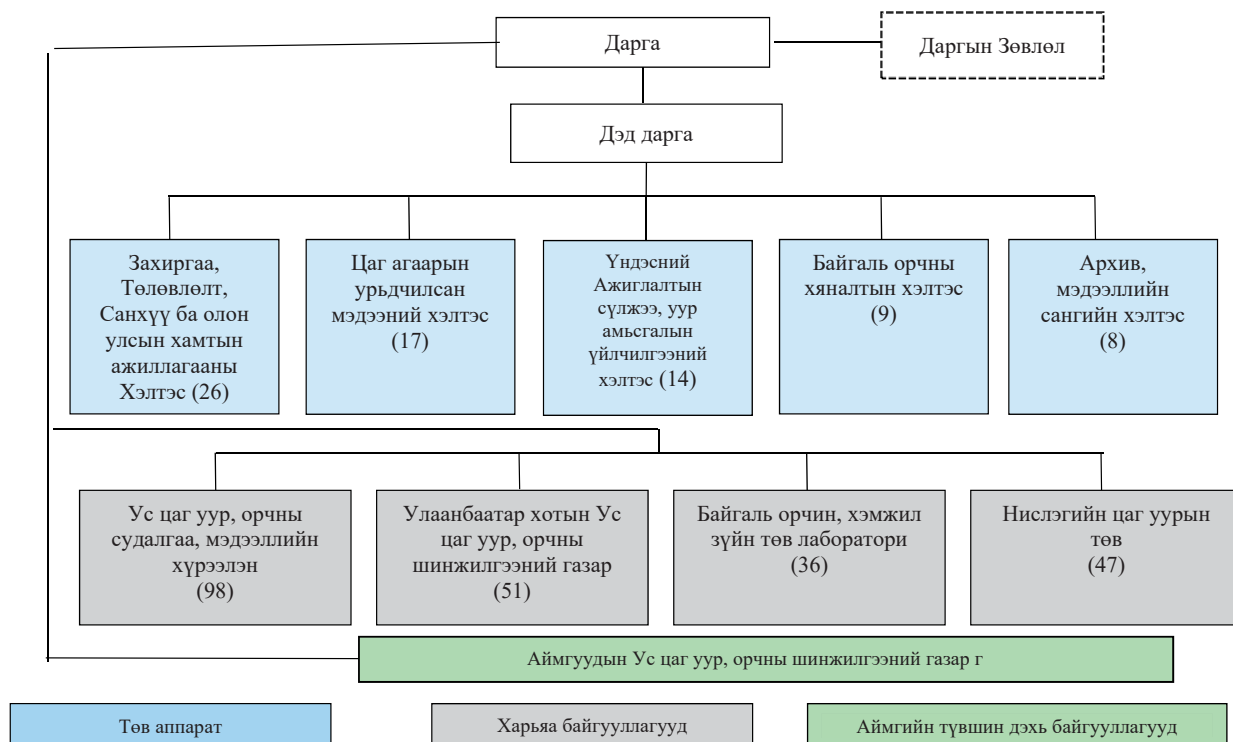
Дарга

Даргын Зөвлөл

Дэд дарга

Захиргаа, Төлөвлөлт, Санхүү ба олон улсын хамтын ажиллагааны Хэлтэс (26)

Цаг агаарын урьдчилсан мэдээний хэлтэс (17)

Үндэсний Ажиглалтын сүлжээ, уур амьсгалын үйлчилгээний хэлтэс (14)

Байгаль орчны хяналтын хэлтэс (9)

Архив, мэдээллийн сангийн хэлтэс (8)

Ус цаг уур, орчны судалгаа, мэдээллийн хүрээлэн (98)

Улаанбаатар хотын Ус цаг уур, орчны шинжилгээний газар (51)

Байгаль орчин, хэмжил зүйн төв лаборатори (36)

Нислэгийн цаг уурын төв (47)

Аймгуудын Ус цаг уур, орчны шинжилгээний газар г

Төв аппарат

Харьяа байгууллагууд

Аймгийн түвшин дэхь байгууллагууд